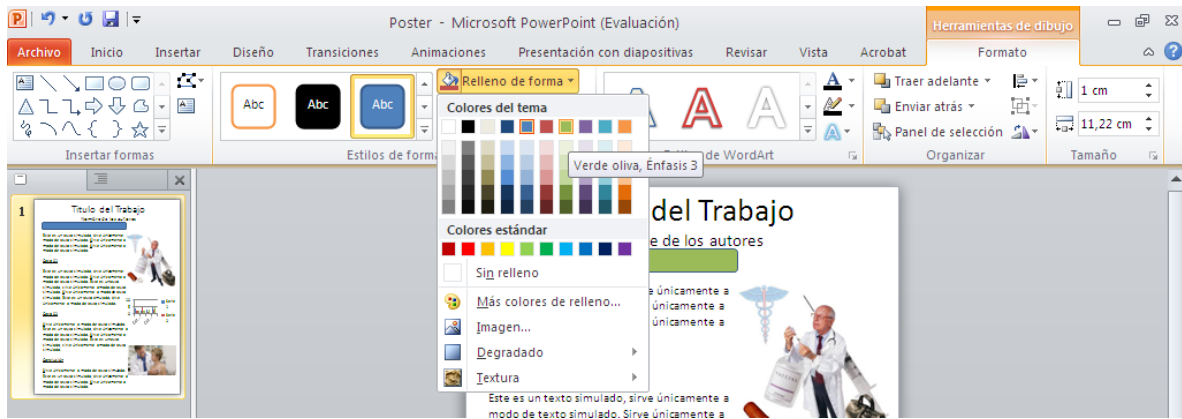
Poster - Microsoft PowerPoint (Evaluación)

Herramientas de dibujo

Archivo | Inicio | Insertar | Diseño | Transiciones | Animaciones | Presentación con diapositivas | Revisar | Vista | Acrobat | Formato

Insertar formas

Abc | Abc | Abc

Estilos de forma

Relleno de forma

Colores del tema

Verde oliva, Énfasis 3

Colores estándar

Sin relleno

Más colores de relleno...

Imagen...

Degradado

Textura

Estilos de WordArt

Traer adelante

Enviar atrás

Panel de selección

Organizar

1 cm

11,22 cm

Tamaño

1

Titulo del Trabajo

del Trabajo

e de los autores

único a

únicamente a

únicamente a

Este es un texto simulado, sirve únicamente a modo de texto simulado. Sirve únicamente a